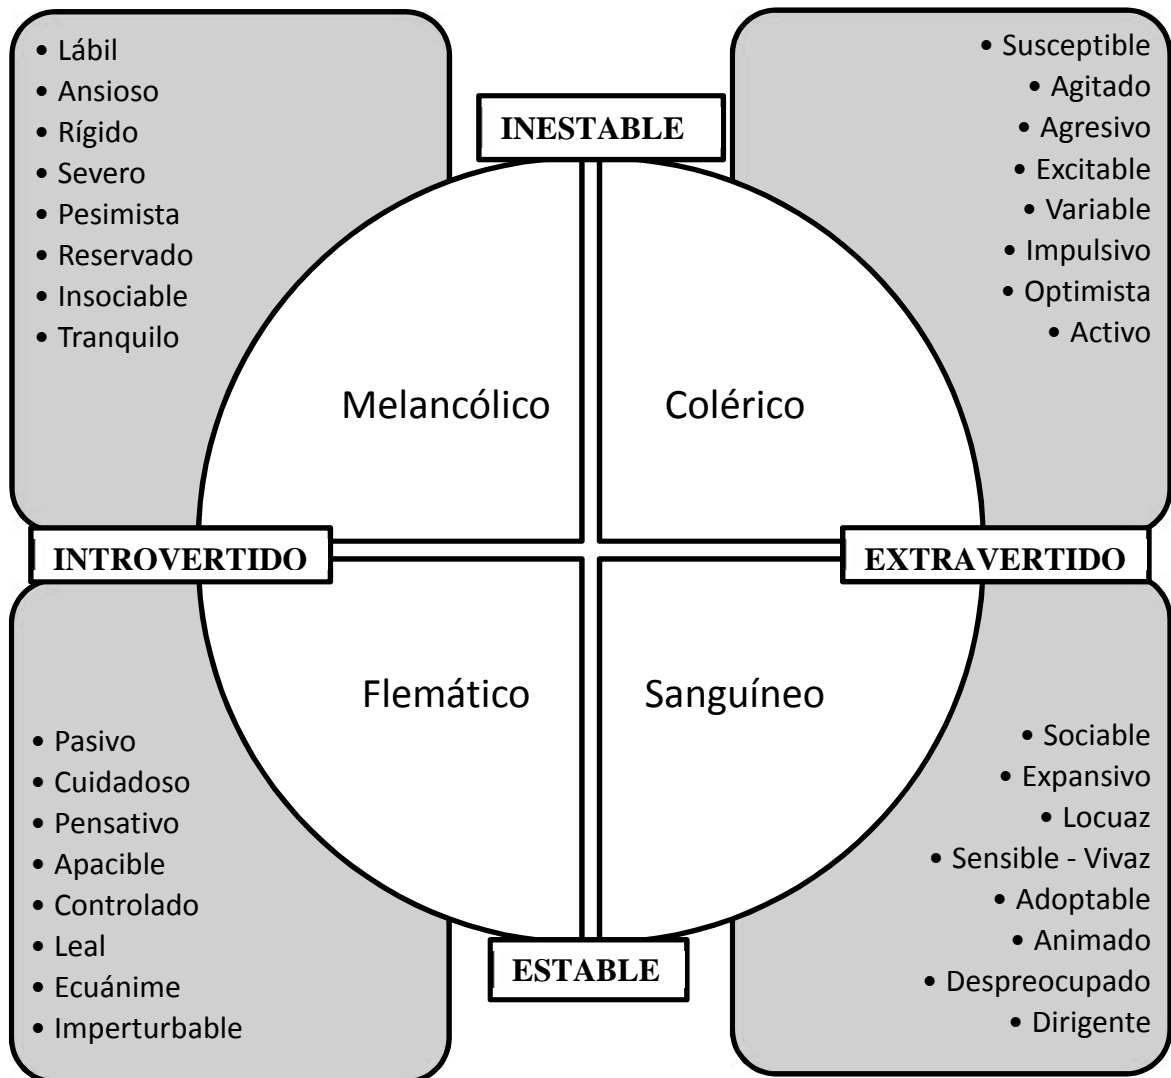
• Lábil
• Ansioso
• Rígido
• Severo
• Pesimista
• Reservado
• Insociable
• Tranquilo

INESTABLE

• Susceptible
• Agitado
• Agresivo
• Excitable
• Variable
• Impulsivo
• Optimista
• Activo

Melancólico

Colérico

INTROVERTIDO

EXTRAVERTIDO

Flemático

Sanguíneo

• Pasivo
• Cuidadoso
• Pensativo
• Apacible
• Controlado
• Leal
• Ecuánime
• Imperturbable

ESTABLE

• Sociable
• Expansivo
• Locuaz
• Sensible - Vivaz
• Adoptable
• Animado
• Despreocupado
• Dirigente